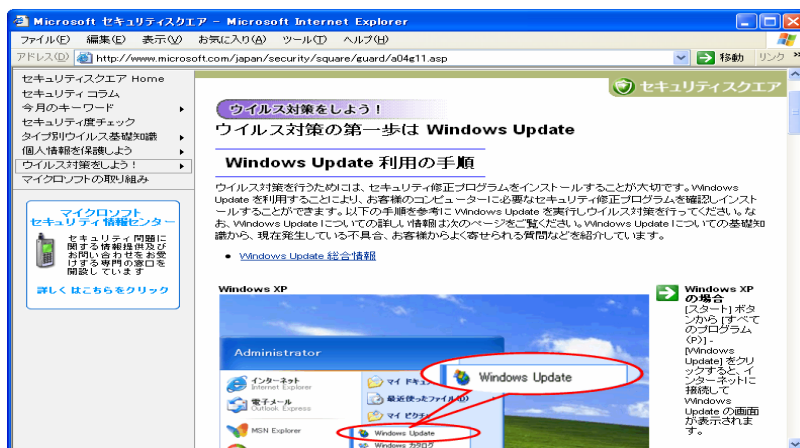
Microsoft セキュリティスクエア - Microsoft Internet Explorer

ファイル(F) 編集(E) 表示(V) お気に入り(A) ツール(T) ヘルプ(H)

アドレス(D) http://www.microsoft.com/japan/security/square/guard/a04g11.asp

移動 リンク

セキュリティスクエア Home
セキュリティ コラム
今月のキーワード
セキュリティ度チェック
タイプ別ウイルス基礎知識
個人情報を保護しよう
ウイルス対策をしよう！
マイクロソフトの取り組み

マイクロソフト セキュリティ情報センター

セキュリティ問題に関する情報提供及び お問い合わせをお受けする専門の窓口を開設しています

詳しくはこちらをクリック

セキュリティスクエア

ウイルス対策をしよう！

ウイルス対策の第一歩は Windows Update

Windows Update 利用の手順

ウイルス対策を行うためには、セキュリティ修正プログラムをインストールすることが大切です。Windows Update を利用することにより、お客様のコンピューターに必要なセキュリティ修正プログラムを確認しインストールすることができます。以下の手順を参考に Windows Update を実行しウイルス対策を行ってください。なお、Windows Update についての詳しい情報は次のページをご覧ください。Windows Update についての基礎知識から、現在発生している不具合、お客様からよく寄せられる質問などを紹介しています。

Windows Update 総合情報

Windows XP

Administrator

インターネット Internet Explorer

電子メール Outlook Express

MSN Explorer

マイ ドキュ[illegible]

最近使ったファイル(D)

マイ ピクチャ

Windows Update

Windows Update

Windows カタログ

Windows XP の場合

[スタート] ボタンから [すべてのプログラム (P)] - [Windows Update] をクリックすると、インターネットに接続して Windows Update の画面が表示されます。